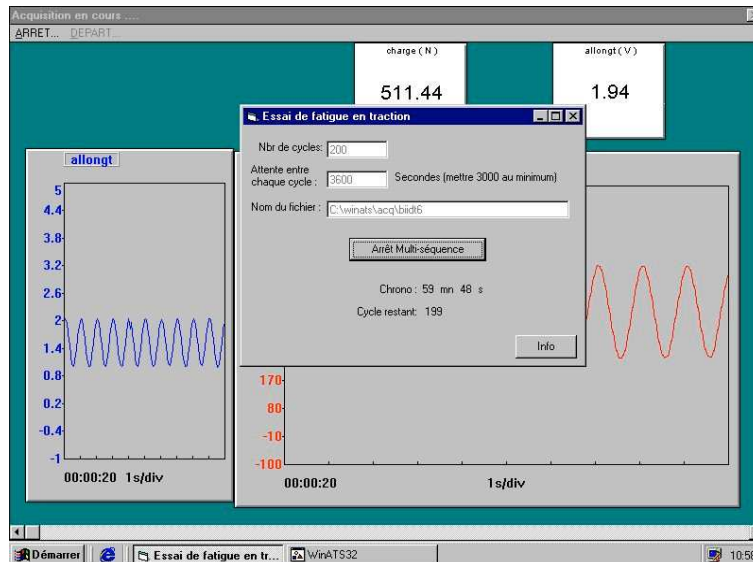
Acquisition en cours ....

ARRET... DEPART...

charge ( N )

511.44

allongt ( V )

1.94

Essai de fatigue en traction

Nbr de cycles: 200

Attente entre chaque cycle : 3600 Secondes (mettre 3000 au minimum)

Nom du fichier : C:\winats\acq\biidt6

Arrêt Multi-séquence

Chrono : 59 mn 48 s

Cycle restant: 199

Info

allongt

5
4.4
3.8
3.2
2.6
2
1.4
0.8
0.2
-0.4
-1

00:00:20 1s/div

170
80
-10
-100

00:00:20

1s/div

Démarrer

Essai de fatigue en tr...

WinATS32

10:5